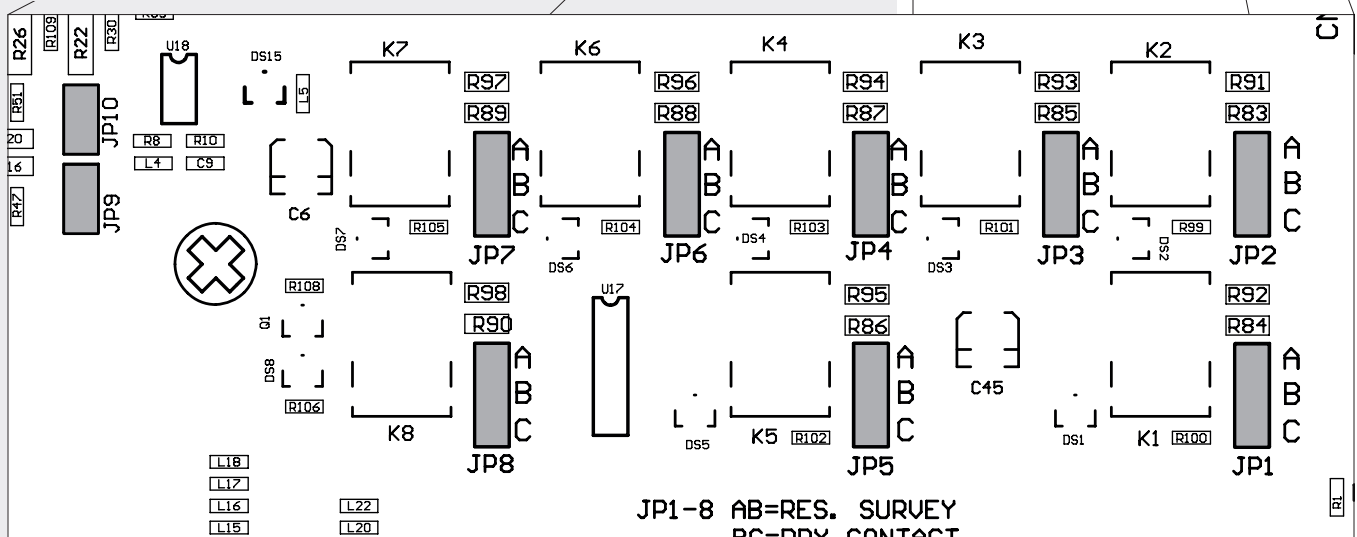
R26 R109 R22 R30 R63
U18
DS15
L5
K7 K6 K4 K3 K2
R97 R96 R94 R93 R91
R89 R88 R87 R85 R83
R51
JP10
R8 R10
L4 C9
20
16
R47
JP9
A B C A B C A B C A B C A B C
C6
DS7 R105 R104 R103 R101 R99 DS2
JP7 DS6 JP6 DS4 JP4 DS3 JP3 JP2
R108
R98 U17 R95 R92
Q1
R90 R86 R84
DS8
A B C A B C A B C
C45
R106
K8 DS5 K5 R102 DS1 K1 R100
JP8 JP5 JP1
L18
L17
L16 L22
L15 L20
R1
JP1-8 AB=RES. SURVEY
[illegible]
CN